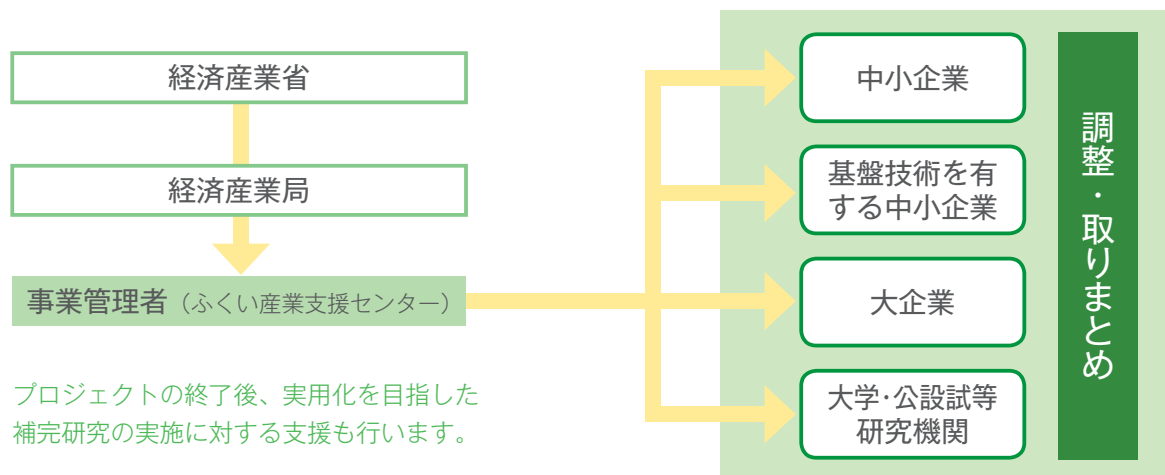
経済産業省

経済産業局

事業管理者（ふくい産業支援センター）

プロジェクトの終了後、実用化を目指した補完研究の実施に対する支援も行います。

中小企業

基盤技術を有する中小企業

大企業

大学･公設試等研究機関

調整・取りまとめ